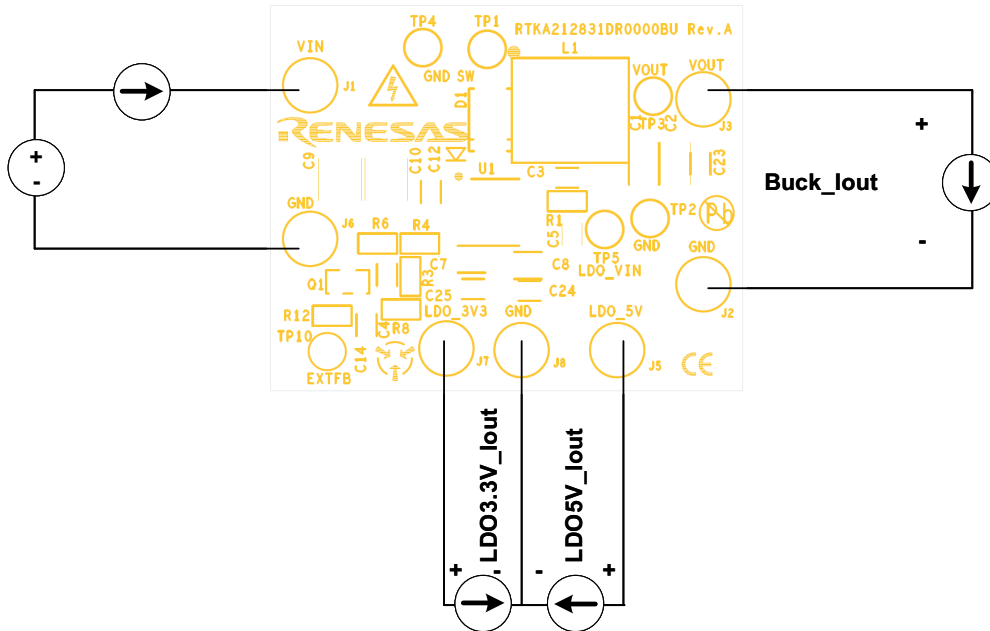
TP4 TP1 RTKA212831DR0000BU Rev.A
L1
VIN
J1
GND SW
D1
VOUT
VOUT
C1 TP3 C2
J3
RENESAS
C9
C10 C12
U1
C3
C23
+
-
Buck_Iout
+
-
R1
C5
TP5
TP2
Pb
GND
J6
R6
R4
LDO_VIN
GND
GND
-
C7
R3
C8
J2
Q1
C25
C24
R12
C4 R8
LDO_3V3
GND
LDO_5V
TP10
C14
J7
J8
J5
CE
EXTFB
LDO3.3V_Iout
LDO5V_Iout
+
-
-
+